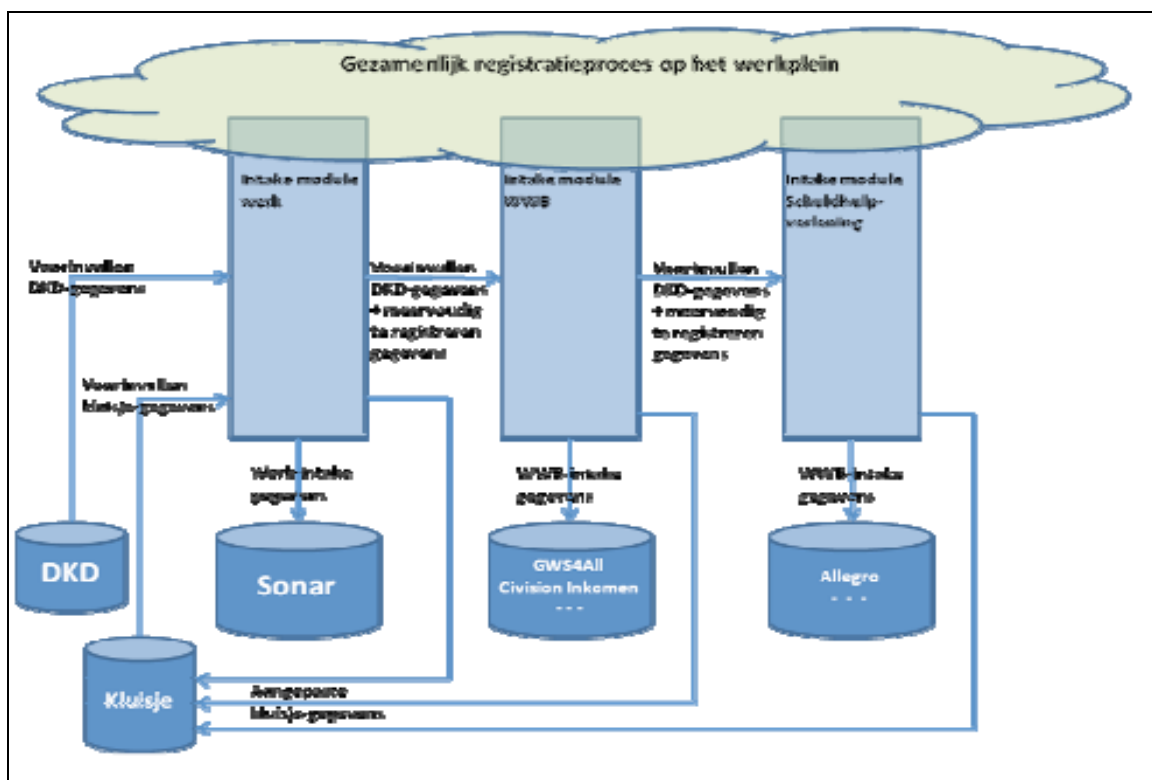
Gezamenlijk registratieproces op het werkplein

Intake module werk

Intake module WWB

Intake module Schuldhulpverlening

Voorinvullen DKD-gegevens

Voorinvullen DKD-gegevens + meervoudig te registreren gegevens

Voorinvullen DKD-gegevens + meervoudig te registreren gegevens

Voorinvullen kluisje-gegevens

Werk-intake gegevens

WWB-intake gegevens

WWB-intake gegevens

DKD

Sonar

GWS4All Civision Inkomen - - -

Allegro - - -

Kluisje

Aangepaste kluisje-gegevens